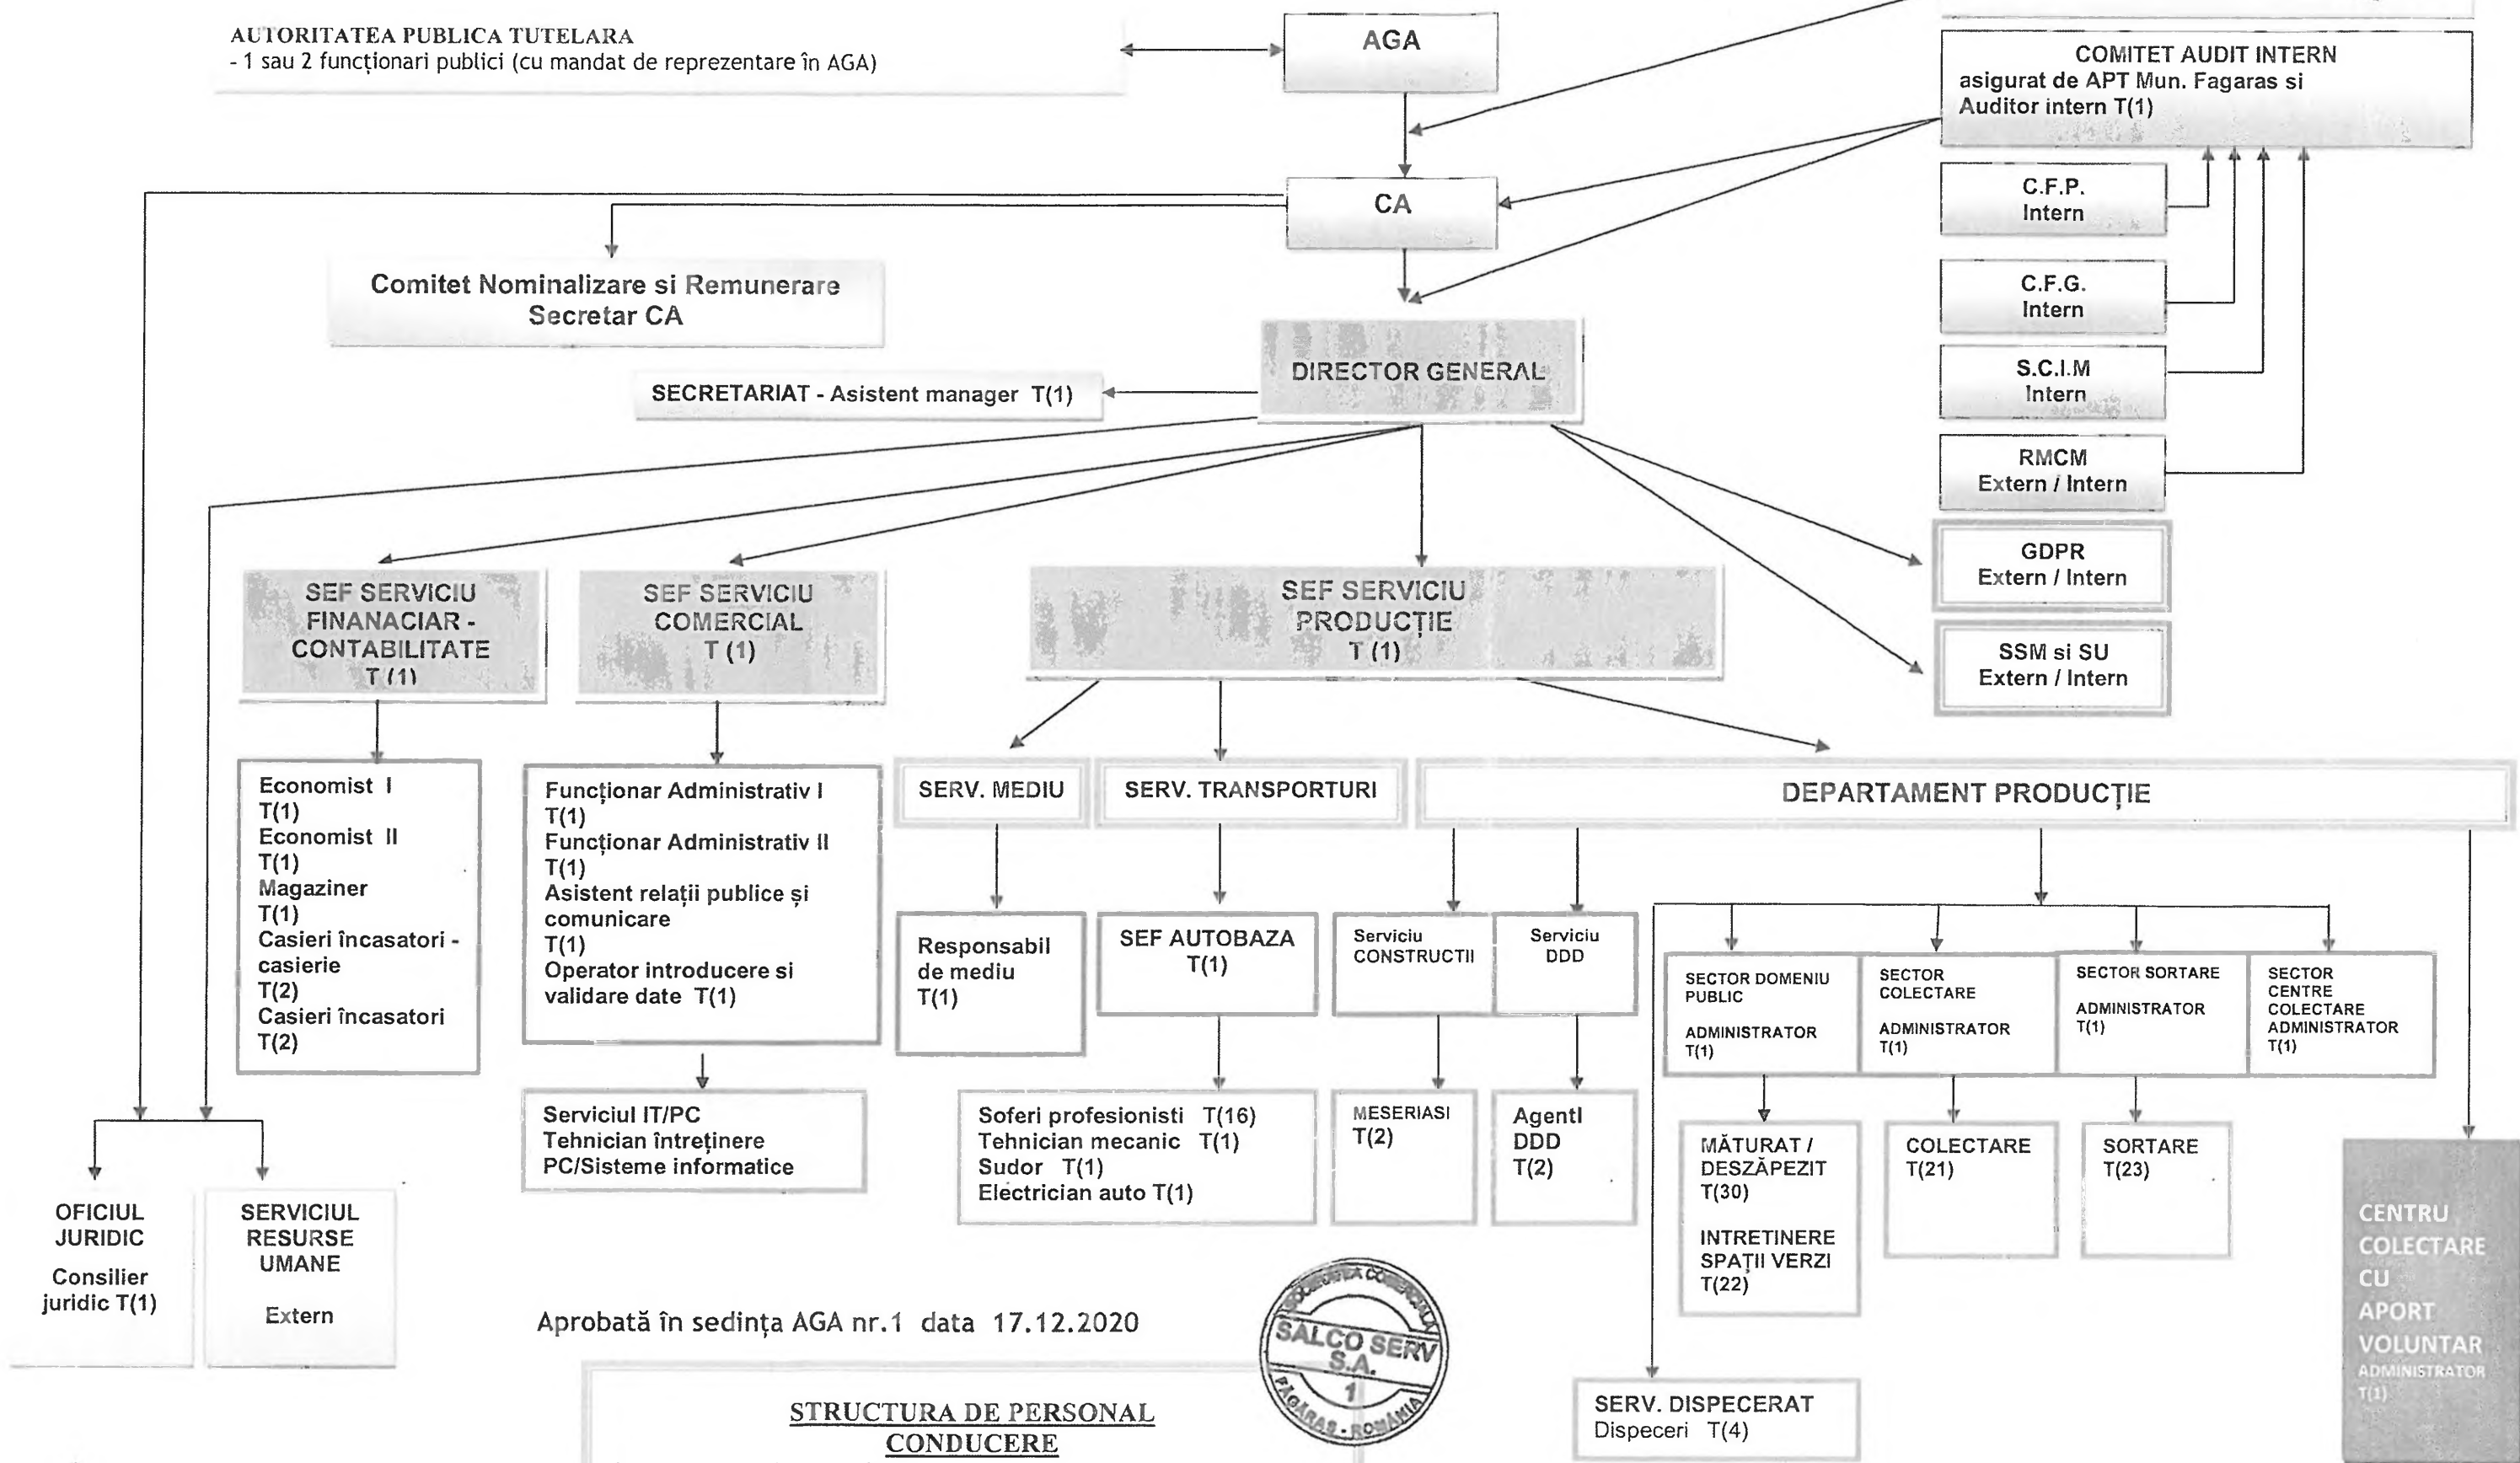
AUTORITATEA PUBLICA TUTELARA
- 1 sau 2 funcționari publici (cu mandat de reprezentare în AGA)

AGA

COMITET AUDIT INTERN
asigurat de APT Mun. Fagaras si Auditor intern T(1)

CA

C.F.P.
Intern

C.F.G.
Intern

S.C.I.M
Intern

RMCM
Extern / Intern

GDPR
Extern / Intern

SSM si SU
Extern / Intern

Comitet Nominalizare si Remunerare
Secretar CA

DIRECTOR GENERAL

SECRETARIAT - Asistent manager T(1)

SEF SERVICIU FINANACIAR - CONTABILITATE T (1)

SEF SERVICIU COMERCIAL T (1)

SEF SERVICIU PRODUCȚIE T (1)

Economist I T(1)
Economist II T(1)
Magaziner T(1)
Casieri încasatori - casierie T(2)
Casieri încasatori T(2)

Funcționar Administrativ I T(1)
Funcționar Administrativ II T(1)
Asistent relații publice și comunicare T(1)
Operator introducere si validare date T(1)

SERV. MEDIU

SERV. TRANSPORTURI

DEPARTAMENT PRODUCȚIE

Responsabil de mediu T(1)

SEF AUTOBAZA T(1)

Serviciu CONSTRUCTII

Serviciu DDD

SECTOR DOMENIU PUBLIC
ADMINISTRATOR T(1)

SECTOR COLECTARE
ADMINISTRATOR T(1)

SECTOR SORTARE
ADMINISTRATOR T(1)

SECTOR CENTRE COLECTARE ADMINISTRATOR T(1)

Serviciul IT/PC
Tehnician întreținere PC/Sisteme informatice

Soferi profesionisti T(16)
Tehnician mecanic T(1)
Sudor T(1)
Electrician auto T(1)

MESERIASI T(2)

Agentl DDD T(2)

MĂTURAT / DESZĂPEZIT T(30)
INTRETINERE SPAȚII VERZI T(22)

COLECTARE T(21)

SORTARE T(23)

CENTRU COLECTARE CU APORT VOLUNTAR
ADMINISTRATOR T(1)

OFICIUL JURIDIC
Consilier juridic T(1)

SERVICIUL RESURSE UMANE
Extern

Aprobată în sedința AGA nr.1 data 17.12.2020

SOCIETATEA COMERCIALA SALCO SERV S.A. 1 FAGARAS - ROMANIA

STRUCTURA DE PERSONAL CONDUCERE

SERV. DISPECERAT
Dispeceri T(4)